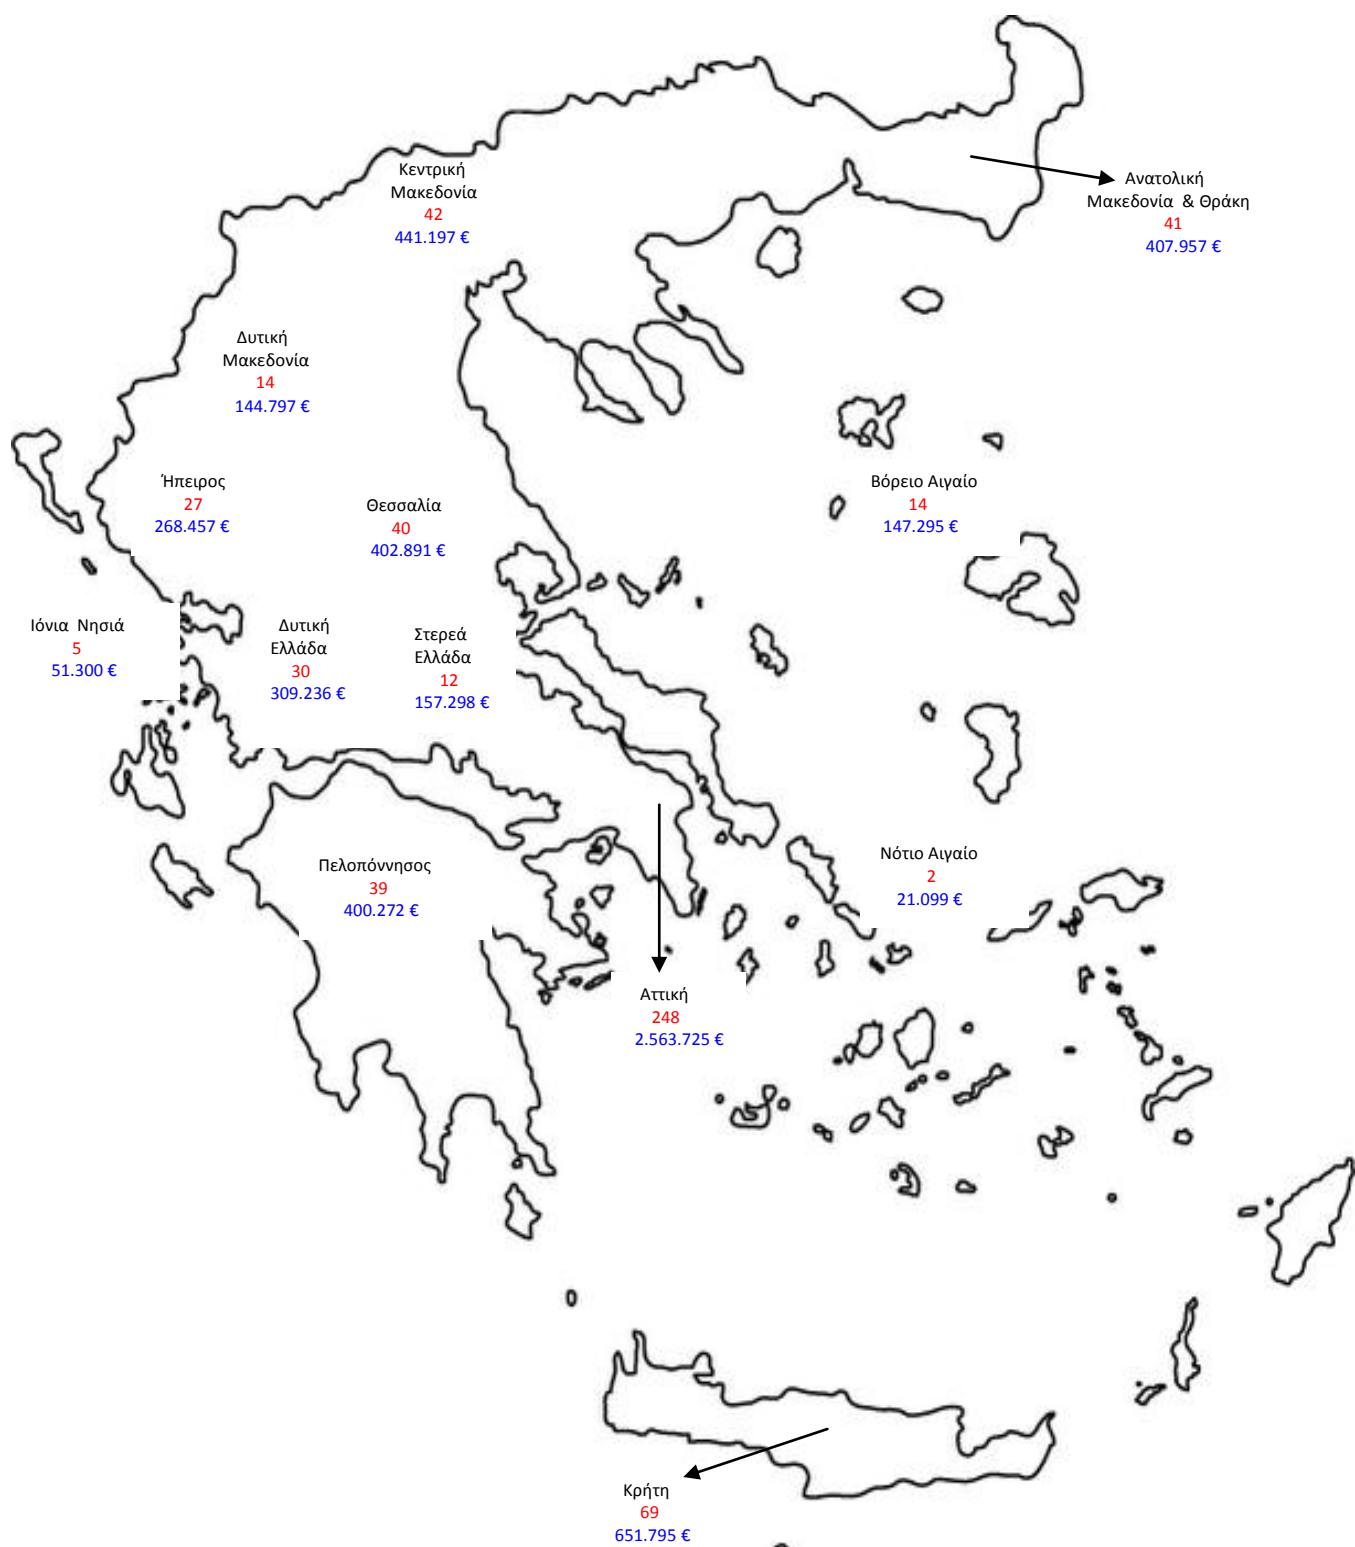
Κεντρική Μακεδονία
42
441.197 €

Ανατολική Μακεδονία & Θράκη
41
407.957 €

Δυτική Μακεδονία
14
144.797 €

Ήπειρος
27
268.457 €

Θεσσαλία
40
402.891 €

Βόρειο Αιγαίο
14
147.295 €

Ιόνια Νησιά
5
51.300 €

Δυτική Ελλάδα
30
309.236 €

Στερεά Ελλάδα
12
157.298 €

Πελοπόννησος
39
400.272 €

Νότιο Αιγαίο
2
21.099 €

Αττική
248
2.563.725 €

Κρήτη
69
651.795 €